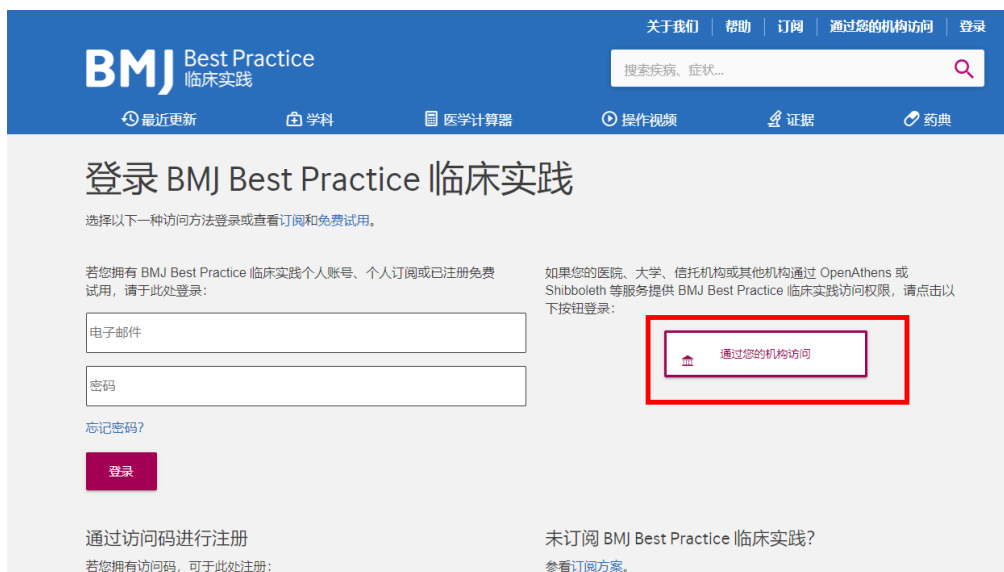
关于我们 | 帮助 | 订阅 | 通过您的机构访问 | 登录

BMJ Best Practice 临床实践

搜索疾病、症状...

最近更新 学科 医学计算器 操作视频 证据 药典

登录 BMJ Best Practice 临床实践

选择以下一种访问方法登录或查看订阅和免费试用。

若您拥有 BMJ Best Practice 临床实践个人账号、个人订阅或已注册免费试用，请于此处登录：

电子邮件

密码

忘记密码?

登录

如果您的医院、大学、信托机构或其他机构通过 OpenAthens 或 Shibboleth 等服务提供 BMJ Best Practice 临床实践访问权限，请点击以下按钮登录：

通过您的机构访问

通过访问码进行注册

若您拥有访问码，可于此处注册：

未订阅 BMJ Best Practice 临床实践?

参看订阅方案。